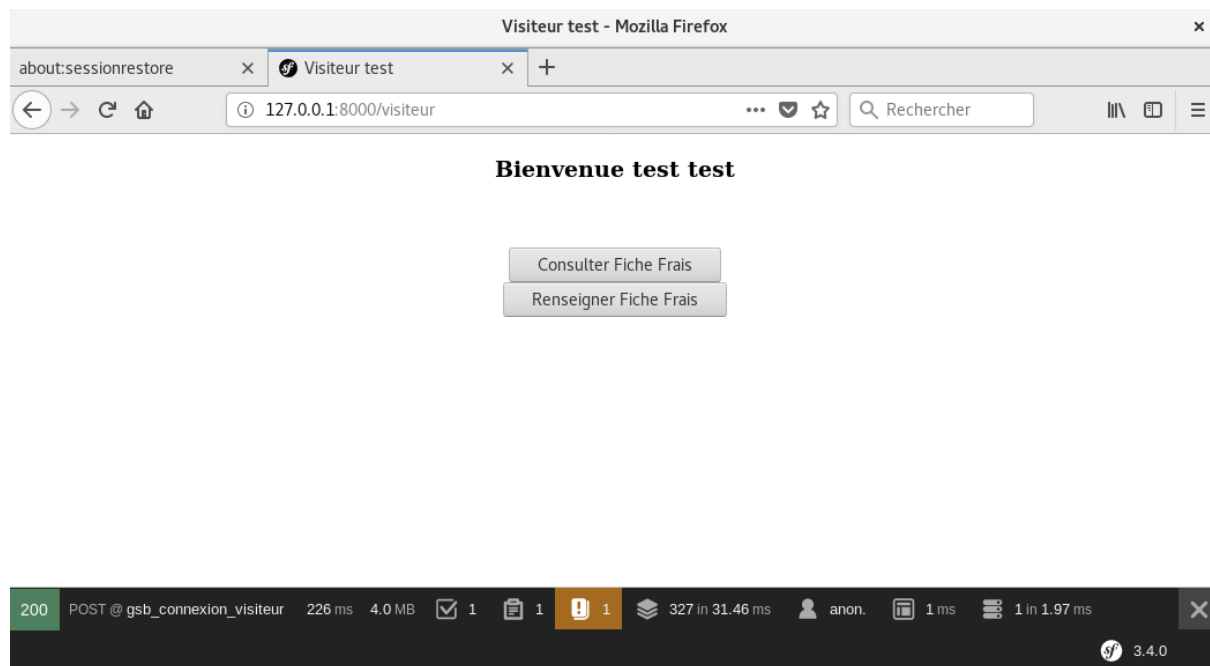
Visiteur test - Mozilla Firefox

about:sessionrestore

Visiteur test

127.0.0.1:8000/visiteur

Rechercher

Bienvenue test test

Consulter Fiche Frais

Renseigner Fiche Frais

200 POST @ gsb_connexion_visiteur 226 ms 4.0 MB 1 1 1 327 in 31.46 ms anon. 1 ms 1 in 1.97 ms

3.4.0